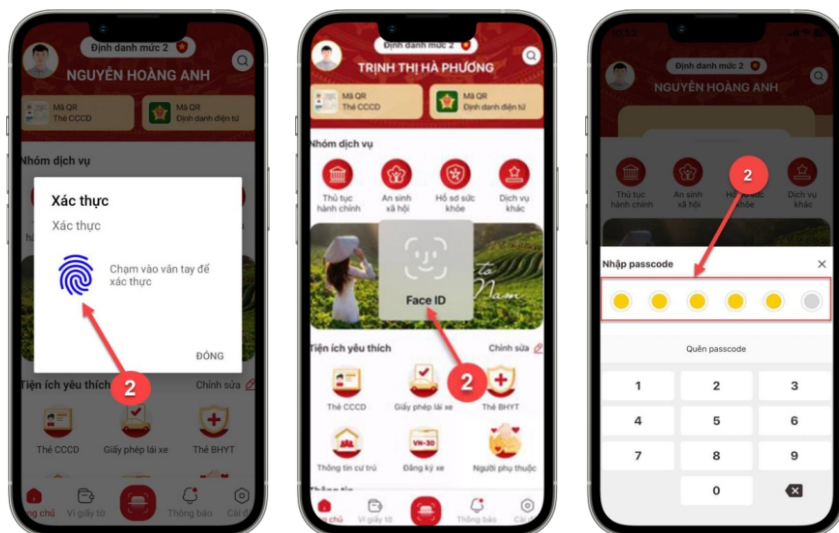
Định danh mức 2

NGUYỄN HOÀNG ANH

Mã QR
Thẻ CCCD

Mã QR
Định danh điện tử

Nhóm dịch vụ

Xác thực

Xác thực

Chạm vào vân tay để xác thực

ĐÓNG

2

Tiện ích yêu thích

Chỉnh sửa

Thẻ CCCD

Giấy phép lái xe

Thẻ BHYT

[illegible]ng chủ

Ví giấy tờ

Thông báo

Cài đ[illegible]

Định danh mức 2

TRỊNH THỊ HÀ PHƯƠNG

Mã QR
Thẻ CCCD

Mã QR
Định danh điện tử

Nhóm dịch vụ

Thủ tục hành chính

An sinh xã hội

Hồ sơ sức khỏe

Dịch vụ khác

Face ID

2

Tiện ích yêu thích

Chỉnh sửa

Thẻ CCCD

Giấy phép lái xe

Thẻ BHYT

Thông tin cư trú

VN-30

Đăng ký xe

Người phụ thuộc

Trang chủ

Ví giấy tờ

Thông báo

Cài đ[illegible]

Định danh mức 2

NGUYỄN HOÀNG ANH

Thủ tục hành chính

An sinh xã hội

Hồ sơ sức khỏe

Dịch vụ khác

2

Nhập passcode

Quên passcode

1

2

3

4

5

6

7

8

9

0